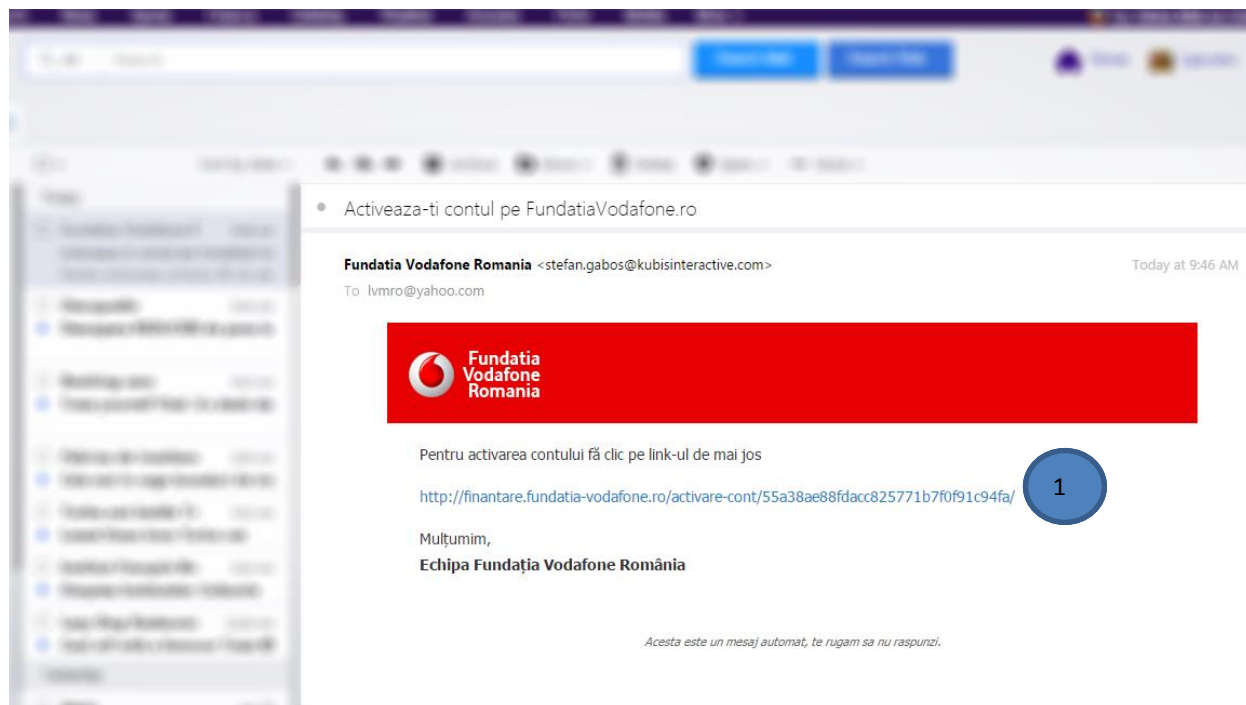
Activeaza-ti contul pe FundatiaVodafone.ro

Fundatia Vodafone Romania <stefan.gabos@kubisinteractive.com>

Today at 9:46 AM

To lvmro@yahoo.com

Fundatia Vodafone Romania

Pentru activarea contului fă clic pe link-ul de mai jos

http://finantare.fundatia-vodafone.ro/activare-cont/55a38ae88fdacc825771b7f0f91c94fa/

1

Mulțumim,
Echipa Fundația Vodafone România

Acesta este un mesaj automat, te rugam sa nu raspunzi.